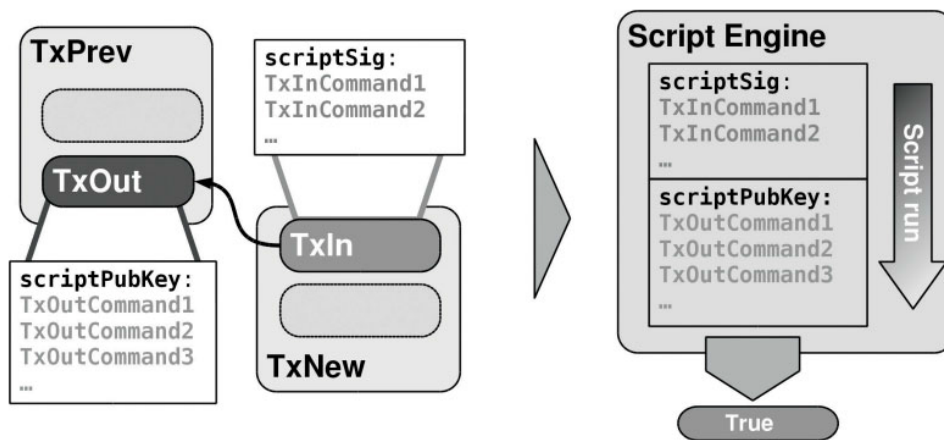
TxPrev

TxOut

scriptPubKey:
TxOutCommand1
TxOutCommand2
TxOutCommand3
...

scriptSig:
TxInCommand1
TxInCommand2
...

TxIn

TxNew

Script Engine

scriptSig:
TxInCommand1
TxInCommand2
...

scriptPubKey:
TxOutCommand1
TxOutCommand2
TxOutCommand3
...

Script run

True